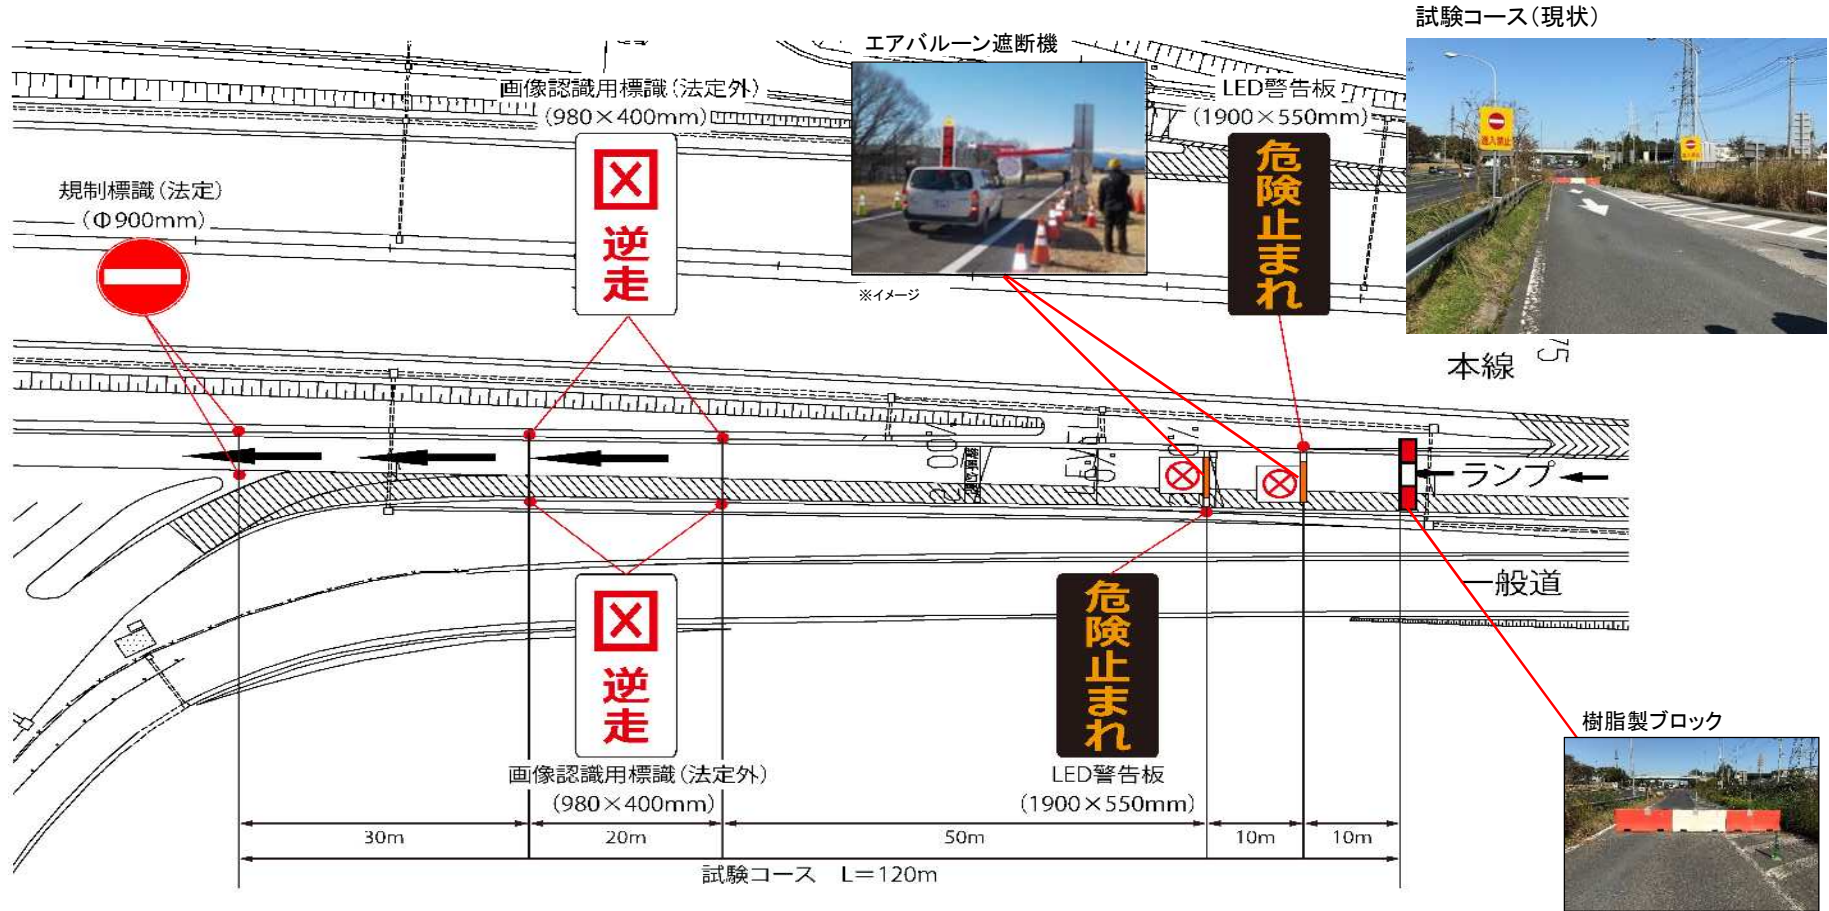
試験コース（現状）

エアバルーン遮断機

※イメージ

画像認識用標識（法定外）
（980×400mm）

逆走

LED警告板
（1900×550mm）

危険止まれ

規制標識（法定）
（Φ900mm）

本線

ランプ

一般道

樹脂製ブロック

逆走

画像認識用標識（法定外）
（980×400mm）

危険止まれ

LED警告板
（1900×550mm）

30m
20m
50m
10m
10m

試験コース　L＝120m